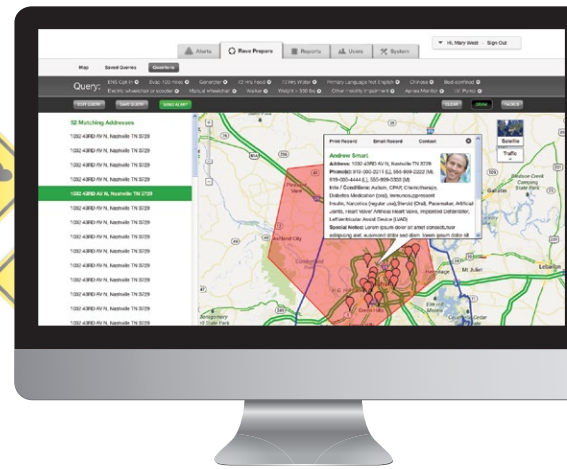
Alerts
Rave Prepare
Reports
Users
System
Hi, Mary West
Sign Out

Map
Saved Queries
Questions

Query:
ENS Cut In
Evac 100 Mile
Generator
O2 Mis Feed
Primary Language Not English
Chinese
Bed-confined
Electric wheelchair or scooter
Manual wheelchair
Walker
Weight > 300 lbs
Other mobility impairment
Apnea Monitor
IV Pump

EDIT QUERY
SAVE QUERY
SEND ALERT
CLEAR
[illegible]
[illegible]

52 Matching Addresses
1082 43RD AV N, Nashville TN 37209
1082 43RD AV N, Nashville TN 37209
1082 43RD AV N, Nashville TN 37209
1082 43RD AV N, Nashville TN 37209
1082 43RD AV N, Nashville TN 37209
1082 43RD AV N, Nashville TN 37209
1082 43RD AV N, Nashville TN 37209
1082 43RD AV N, Nashville TN 37209
1082 43RD AV N, Nashville TN 37209
1082 43RD AV N, Nashville TN 37209
1082 43RD AV N, Nashville TN 37209
1082 43RD AV N, Nashville TN 37209
1082 43RD AV N, Nashville TN 37209
1082 43RD AV N, Nashville TN 37209

Print Record
Email Record
Contact

Andrew Smart
Address: 1082 43RD AV N, Nashville TN 37209
Phone(s): 615-000-2213 (L), 555-808-2222 (M)
615-000-4444 (L), 555-808-3333 (M)
Info / Conditions: Autism, CPAP, Chemotherapy, Diabetes Medication (oral), Immunosuppressant, Insulin, Narcotics (regular use), Steroid (Oral), Pacemaker, Artificial Joints, Heart Valve, Artificial Heart Valve, Implanted Defibrillator, Left Ventricular Assist Device (LVAD)
Special Notes: Lorem ipsum dolor sit amet consectetur adipiscing elit, euismod dolor sed diam lorem ipsum dolor sit

Satellite
Traffic
Lebanon
Mt. Juliet
Ashland City